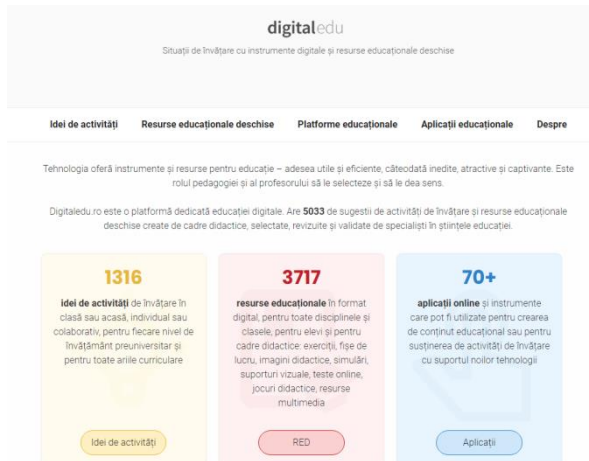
digitaledu

Situații de învățare cu instrumente digitale și resurse educaționale deschise

Idei de activități Resurse educaționale deschise Platforme educaționale Aplicații educaționale Despre

Tehnologia oferă instrumente și resurse pentru educație – adesea utile și eficiente, câteodată inedite, atractive și captivante. Este rolul pedagogiei și al profesorului să le selecteze și să le dea sens.

Digitaledu.ro este o platformă dedicată educației digitale. Are 5033 de sugestii de activități de învățare și resurse educaționale deschise create de cadre didactice, selectate, revizuite și validate de specialiști în științele educației.

1316

idei de activități de învățare în clasă sau acasă, individual sau colaborativ, pentru fiecare nivel de învățământ preuniversitar și pentru toate ariile curriculare

Idei de activități

3717

resurse educaționale în format digital, pentru toate disciplinele și clasele, pentru elevi și pentru cadre didactice: exerciții, fișe de lucru, imagini didactice, simulări, suporturi vizuale, teste online, jocuri didactice, resurse multimedia

RED

70+

aplicații online și instrumente care pot fi utilizate pentru crearea de conținut educațional sau pentru susținerea de activități de învățare cu suportul noilor tehnologii

Aplicații